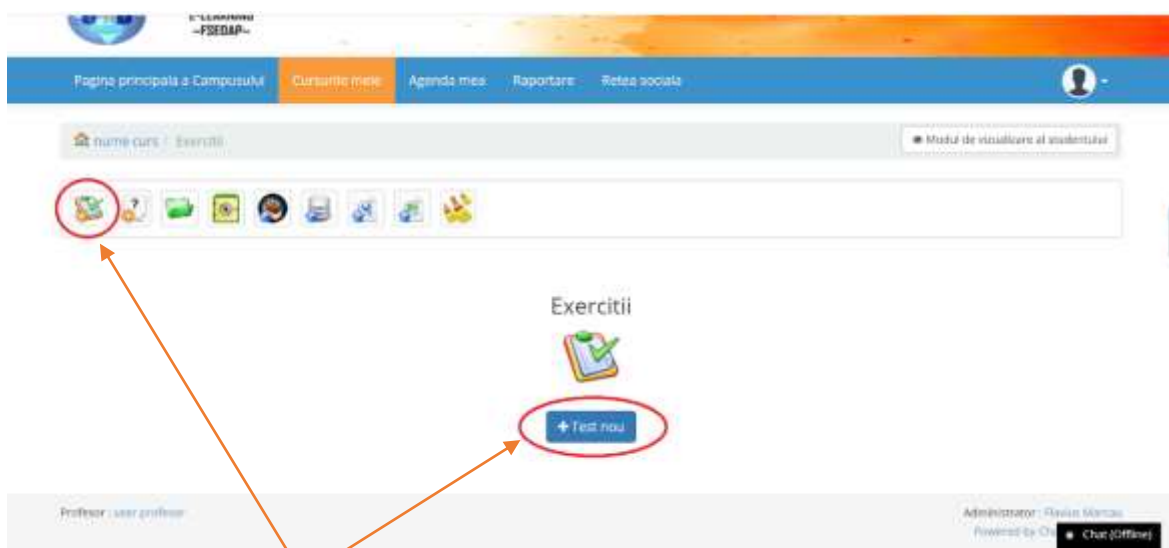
E-LEARNING
~FSEDAP~

Pagina principala a Campusului Cursurile mele Agenda mea Raportare Retea sociala

nume curs / Exercitii

Modul de vizualizare al studentului

Exercitii

+ Test nou

Profesor : user profesor

Administrator : Flavius Marcau
Powered by Ch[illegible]

Chat (Offline)